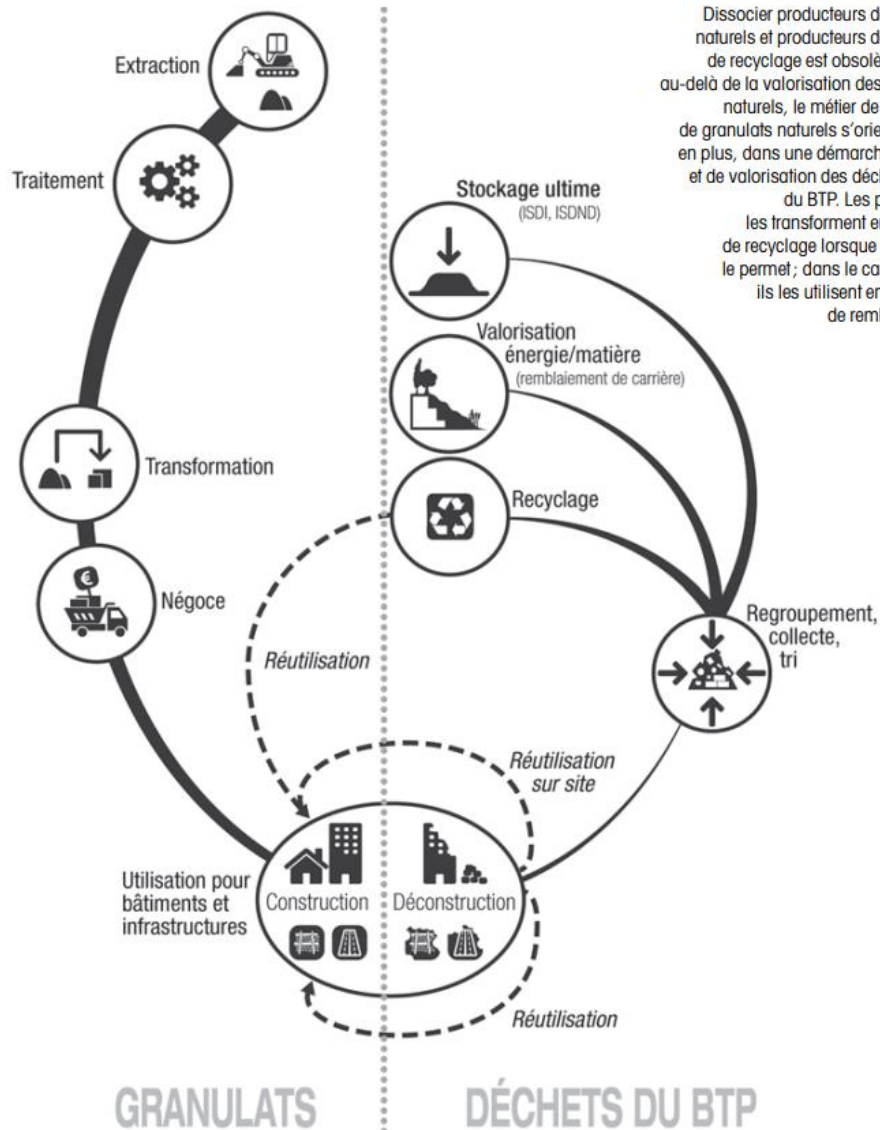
Dissocier producteurs d
naturels et producteurs d
de recyclage est obsolè
au-delà de la valorisation des
naturels, le métier de
de granulats naturels s'orie
en plus, dans une démarch
et de valorisation des déc
du BTP. Les p
les transforment en
de recyclage lorsque
le permet ; dans le ca
ils les utilisent en
de remb

Extraction

Traitement

Transformation

Négoce

Stockage ultime
(ISDI, ISDND)

Valorisation énergie/matière
(remblaiement de carrière)

Recyclage

Regroupement, collecte, tri

Réutilisation

Réutilisation sur site

Utilisation pour bâtiments et infrastructures

Construction

Déconstruction

Réutilisation

GRANULATS

DÉCHETS DU BTP